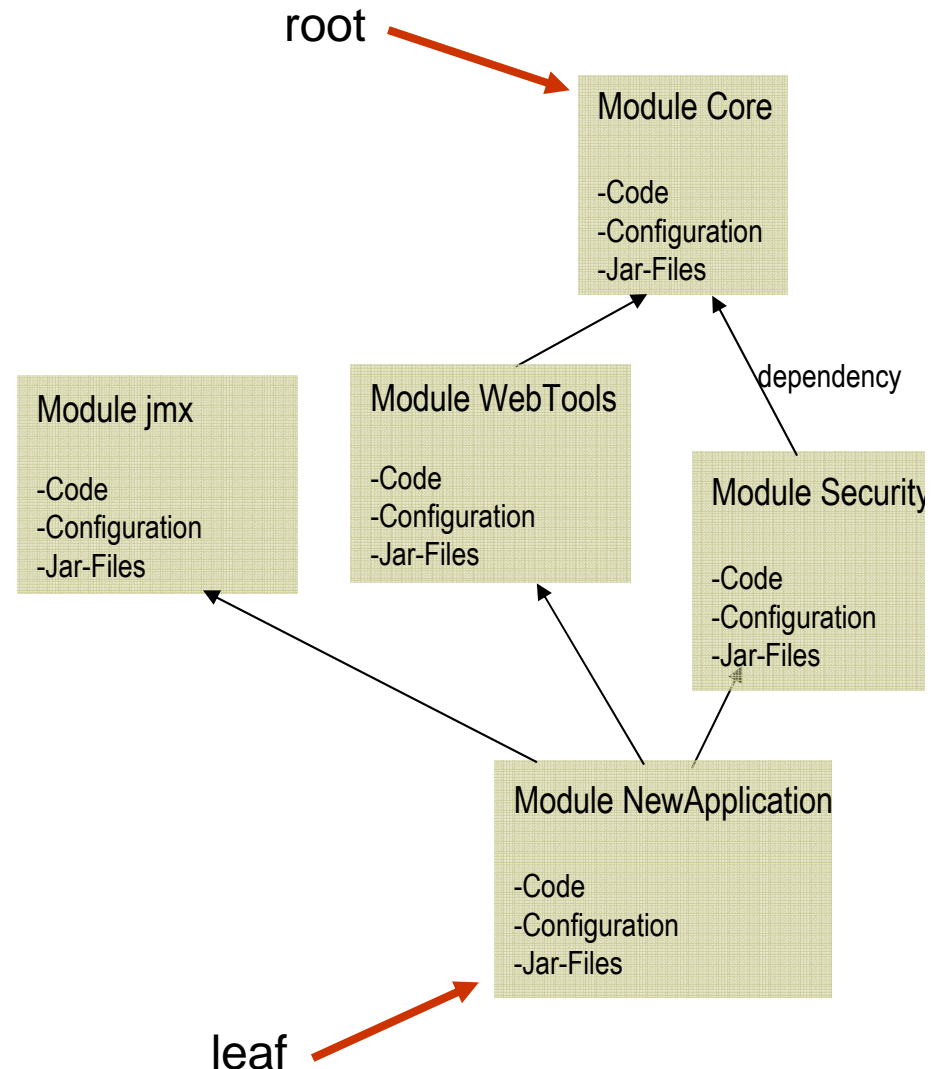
root

Module Core

-Code
-Configuration
-Jar-Files

dependency

Module jmx

-Code
-Configuration
-Jar-Files

Module WebTools

-Code
-Configuration
-Jar-Files

Module Security

-Code
-Configuration
-Jar-Files

Module NewApplication

-Code
-Configuration
-Jar-Files

leaf